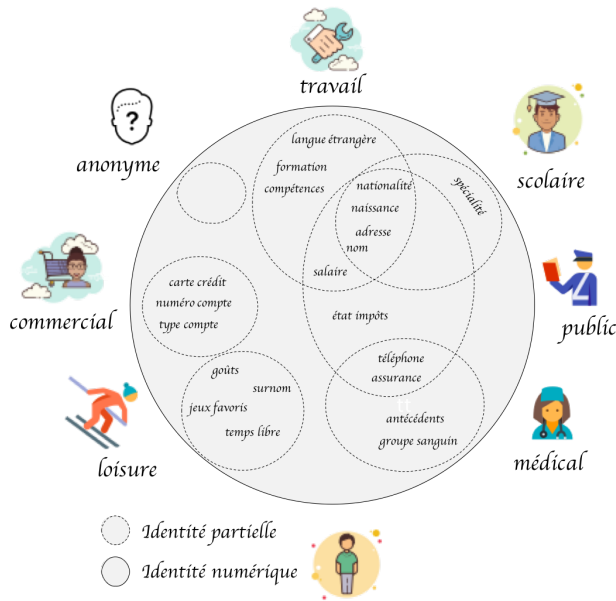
travail

anonyme

scolaire

commercial

public

loisure

médical

langue étrangère

formation

compétences

nationalité

naissance

adresse

nom

spécialité

salaire

carte crédit

numéro compte

type compte

état impôts

goûts

surnom

jeux favoris

temps libre

téléphone

assurance

antécédents

groupe sanguin

Identité partielle

Identité numérique